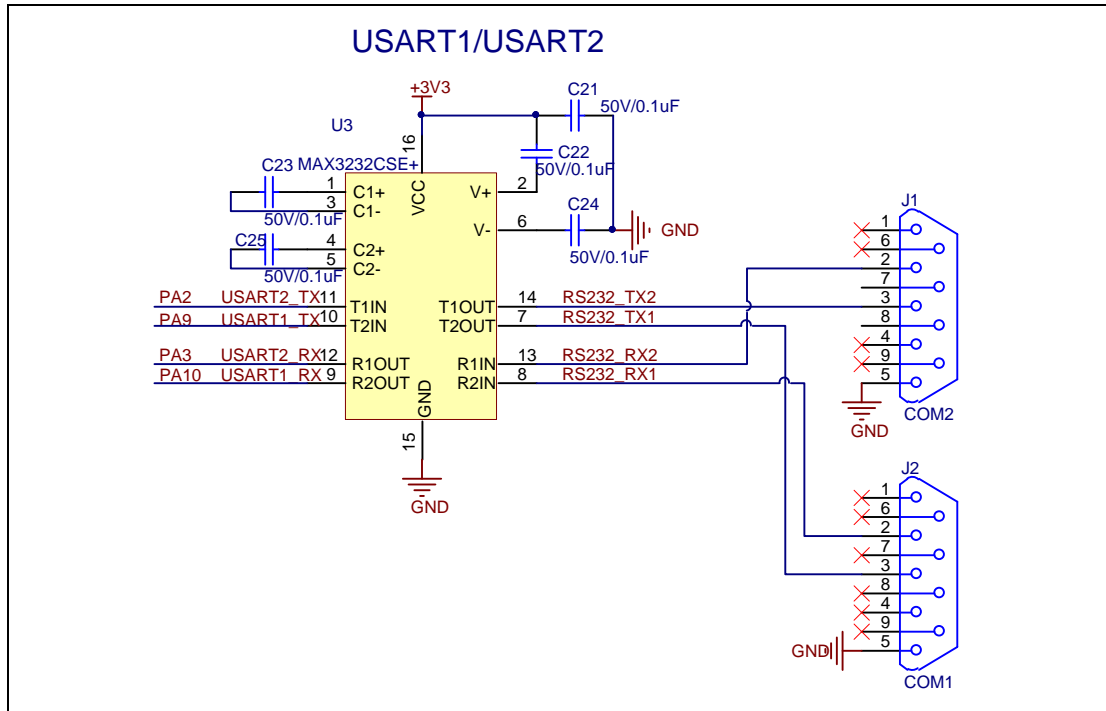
USART1/USART2

+3V3

C21
50V/0.1uF

U3

16

C22
50V/0.1uF

C23 MAX3232CSE+

1 C1+
3 C1-
50V/0.1uF

VCC

V+ 2

V- 6

C24
50V/0.1uF

GND

C25
4 C2+
5 C2-
50V/0.1uF

PA2 USART2_TX 11 T1IN
PA9 USART1_TX 10 T2IN
PA3 USART2_RX 12 R1OUT
PA10 USART1_RX 9 R2OUT

T1OUT 14 RS232_TX2
T2OUT 7 RS232_TX1
R1IN 13 RS232_RX2
R2IN 8 RS232_RX1

GND
15
GND

J1
1
6
2
7
3
8
4
9
5
GND
COM2

J2
1
6
2
7
3
8
4
9
5
GND
COM1